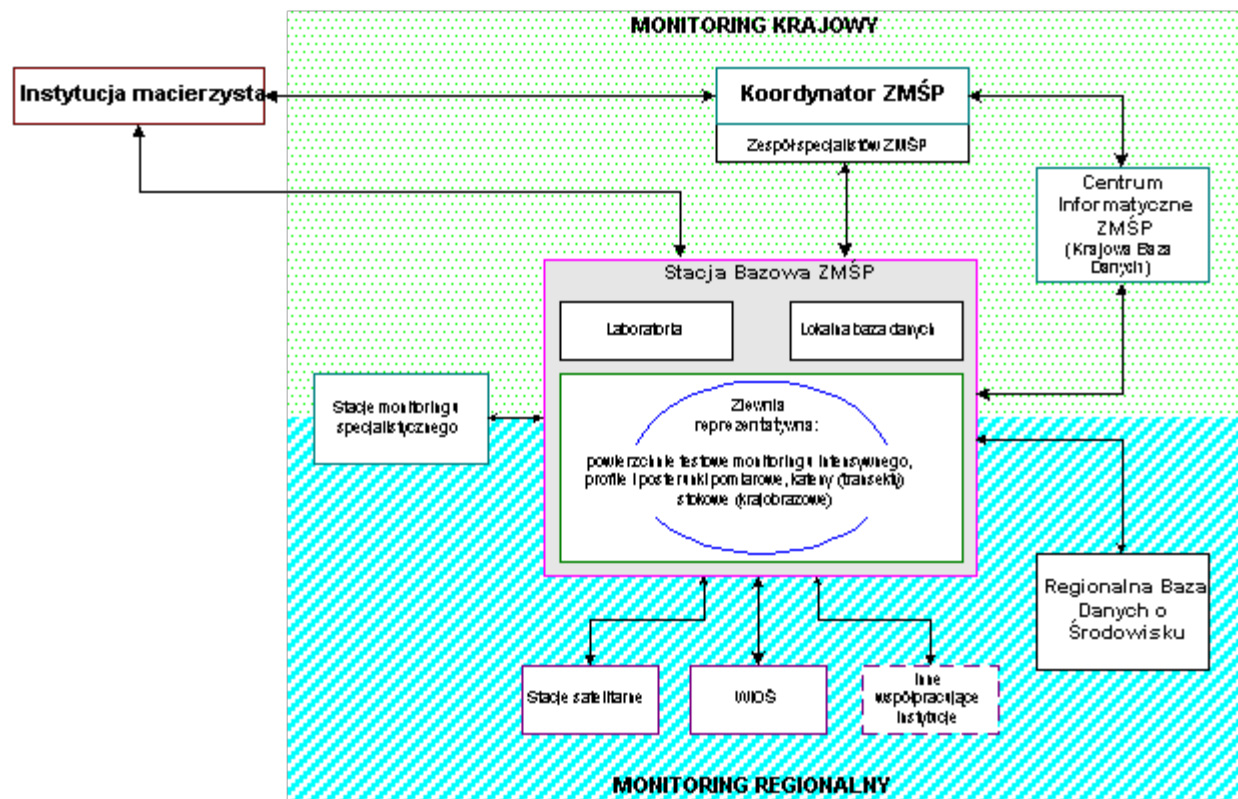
MONITORING KRAJOWY

Instytucja macierzysta

Koordynator ZMŚP

Zespół specjalistów ZMŚP

Centrum Informatyczne ZMŚP (Krajowa Baza Danych)

Stacja Bazowa ZMŚP

Laboratoria

Lokalna baza danych

Stacje monitoringu specjalistycznego

Zlewnia reprezentatywna:

powierzchnie testowe monitoringu intensywnego, profile i posterunki pomiarowe, kateny (transekty) stokowe (krajobrazowe)

Regionalna Baza Danych o Środowisku

Stacje satelitarne

WIOŚ

Inne współpracujące instytucje

MONITORING REGIONALNY